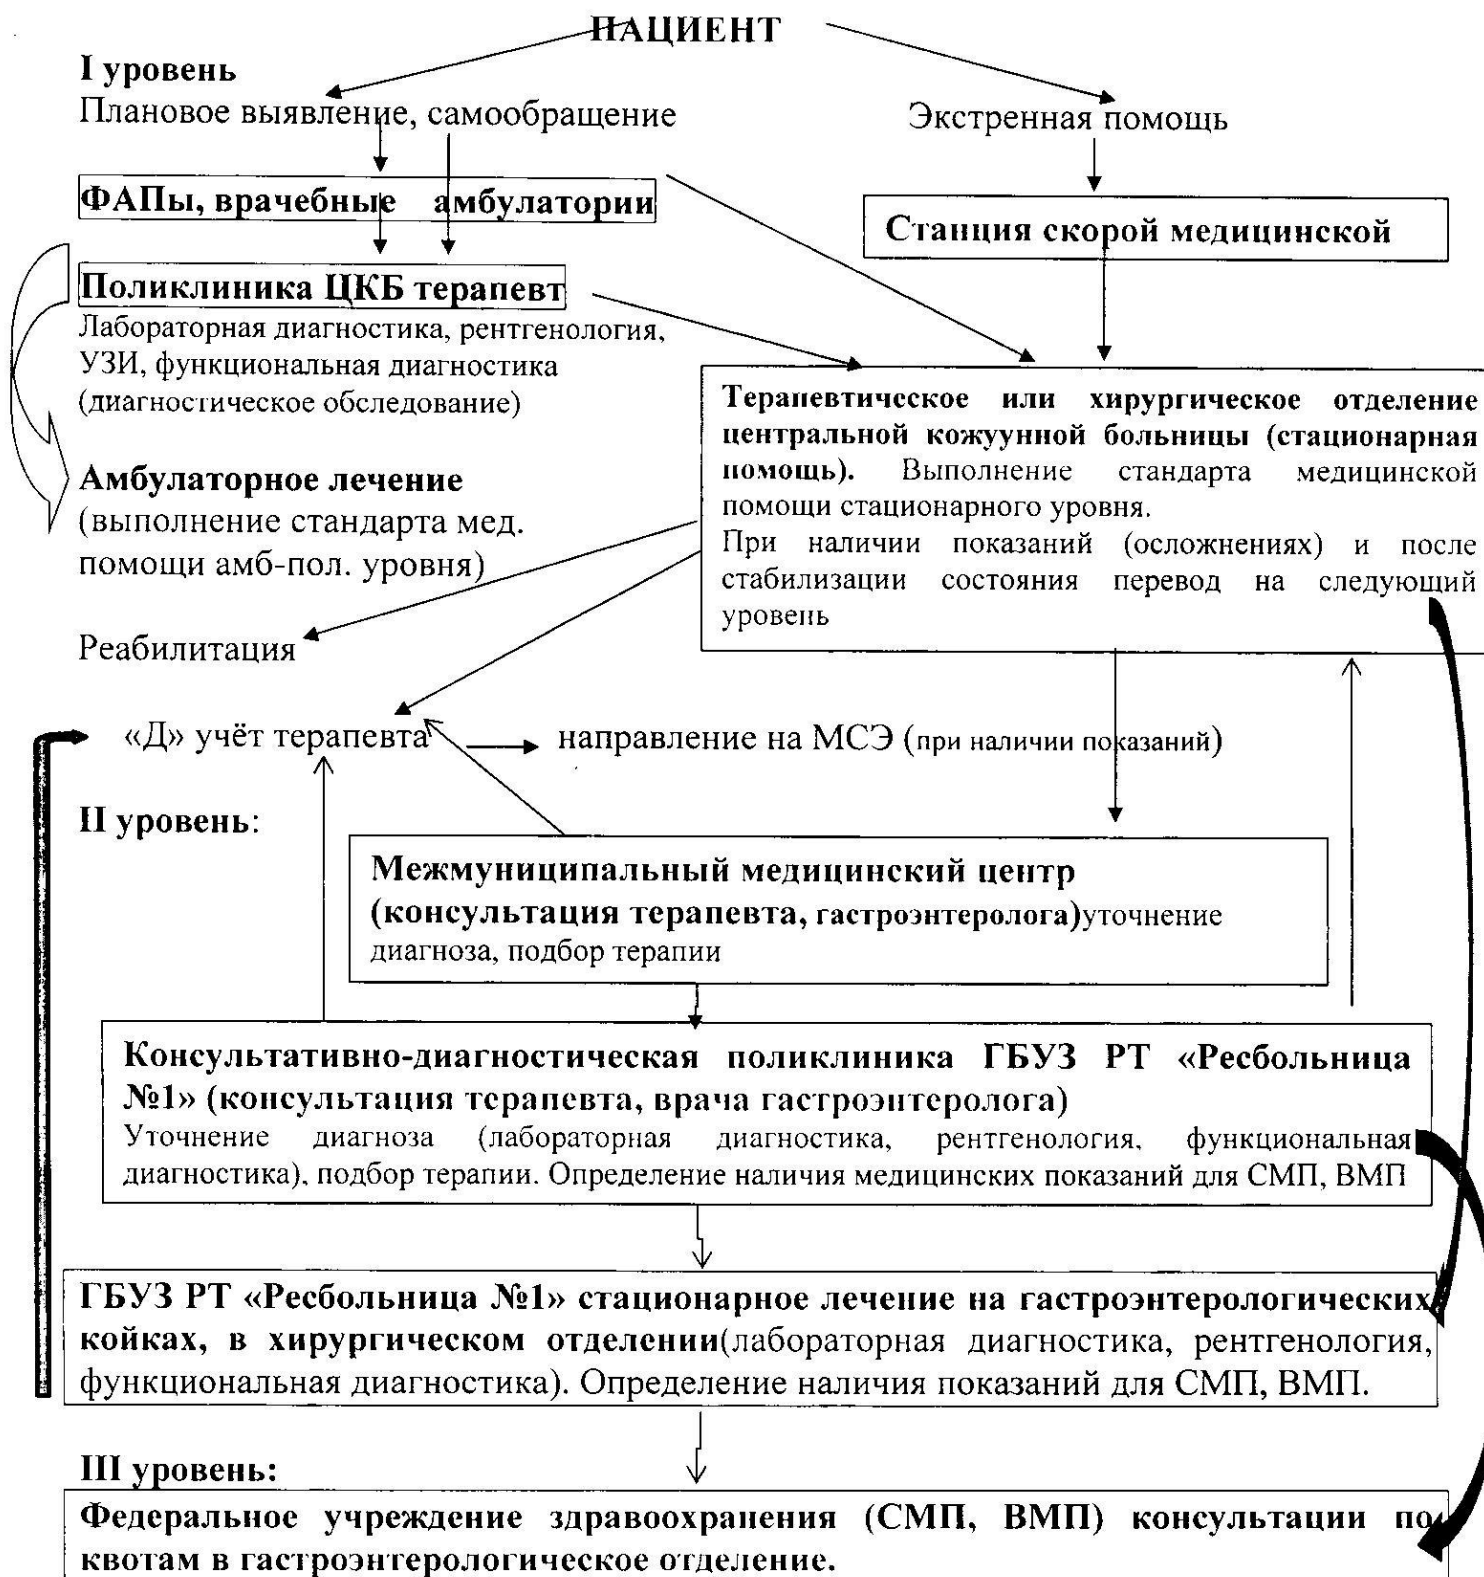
ПАЦИЕНТ

I уровень
Плановое выявление, самообращение

Экстренная помощь

ФАПы, врачебные амбулатории

Станция скорой медицинской

Поликлиника ЦКБ терапевт
Лабораторная диагностика, рентгенология, УЗИ, функциональная диагностика (диагностическое обследование)

Терапевтическое или хирургическое отделение центральной кожуунной больницы (стационарная помощь). Выполнение стандарта медицинской помощи стационарного уровня.
При наличии показаний (осложнениях) и после стабилизации состояния перевод на следующий уровень

Амбулаторное лечение
(выполнение стандарта мед. помощи амб-пол. уровня)

Реабилитация

«Д» учёт терапевта

направление на МСЭ (при наличии показаний)

II уровень:

Межмуниципальный медицинский центр (консультация терапевта, гастроэнтеролога)уточнение диагноза, подбор терапии

Консультативно-диагностическая поликлиника ГБУЗ РТ «Ресбольница №1» (консультация терапевта, врача гастроэнтеролога)
Уточнение диагноза (лабораторная диагностика, рентгенология, функциональная диагностика), подбор терапии. Определение наличия медицинских показаний для СМП, ВМП

ГБУЗ РТ «Ресбольница №1» стационарное лечение на гастроэнтерологических койках, в хирургическом отделении(лабораторная диагностика, рентгенология, функциональная диагностика). Определение наличия показаний для СМП, ВМП.

III уровень:

Федеральное учреждение здравоохранения (СМП, ВМП) консультации по квотам в гастроэнтерологическое отделение.